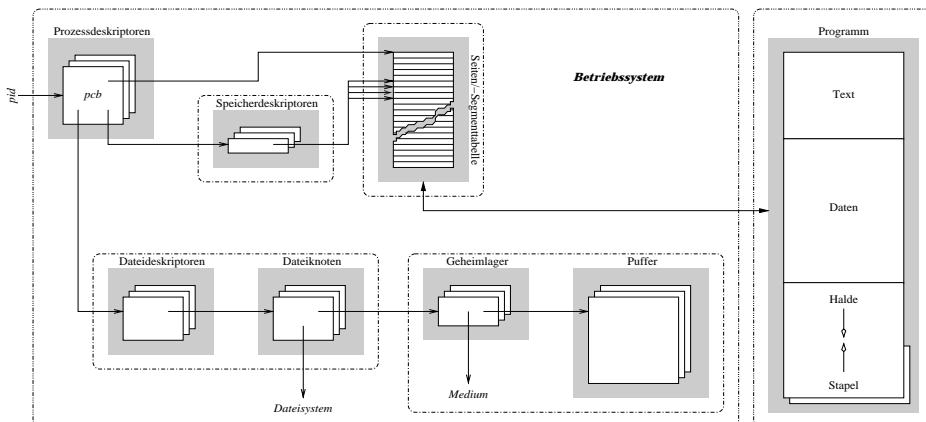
Prozessdeskriptoren

pid

pcb

Speicherdeskriptoren

Seiten-/Segmenttabelle

Betriebssystem

Programm

Text

Daten

Halde

Stapel

Dateideskriptoren

Dateiknoten

Dateisystem

Geheimlager

Medium

Puffer